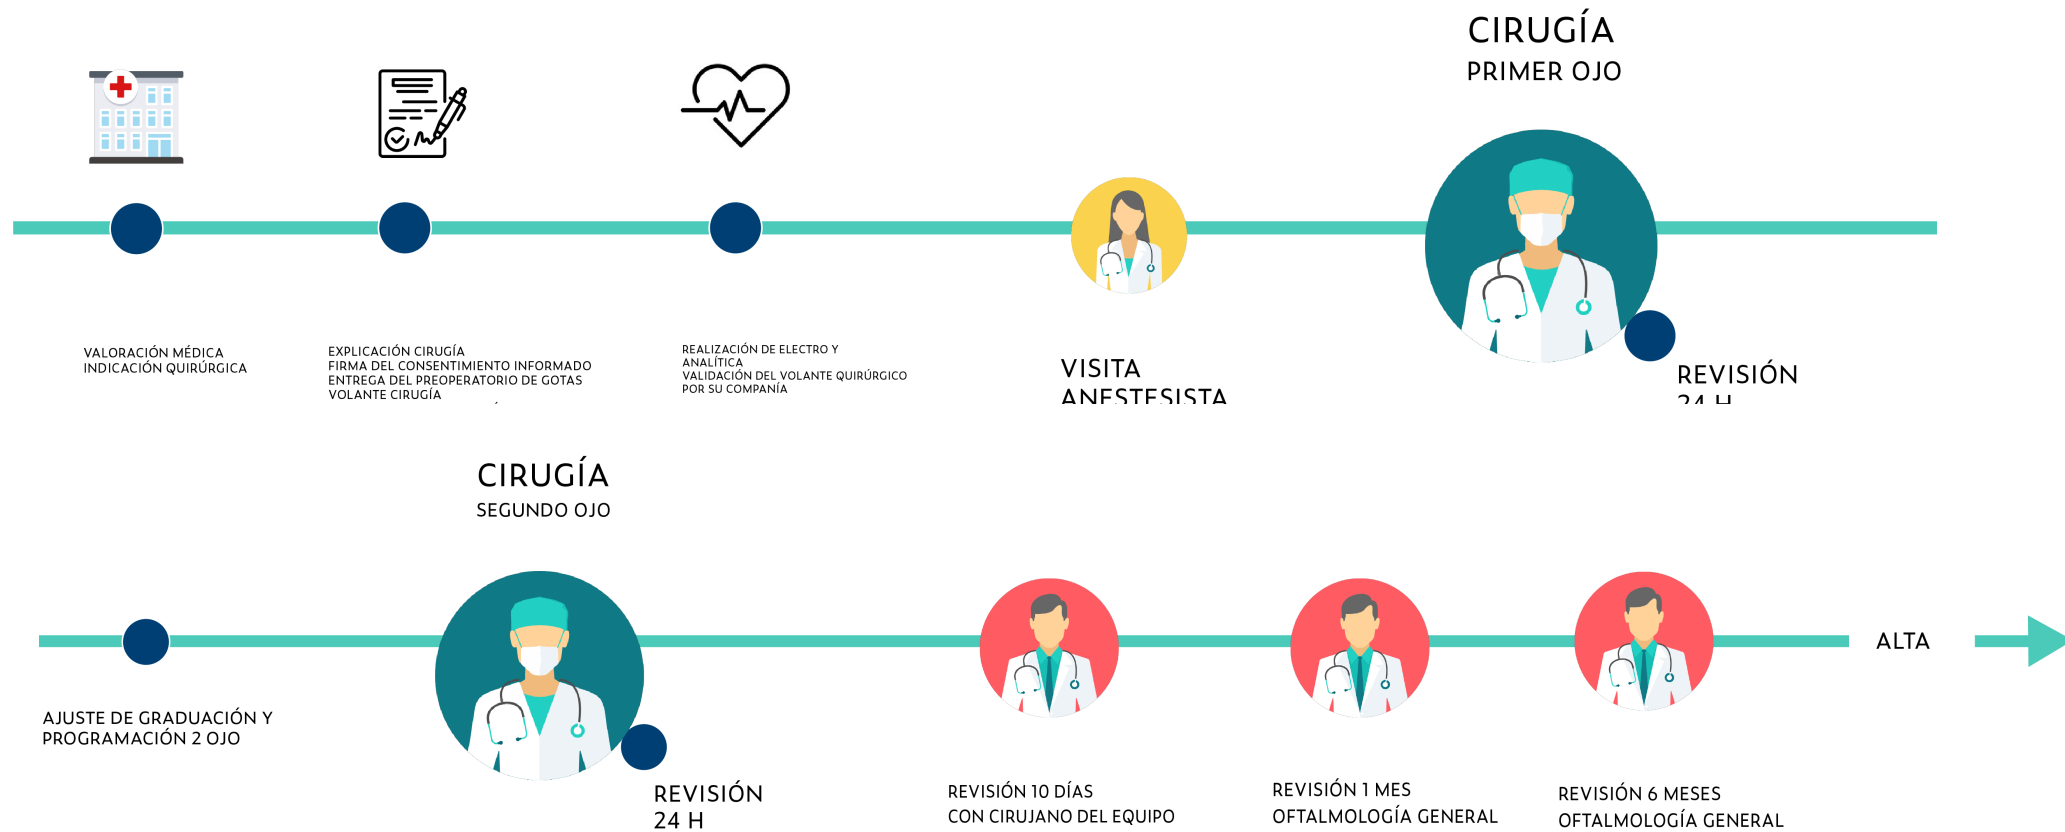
CIRUGÍA
PRIMER OJO

VALORACIÓN MÉDICA
INDICACIÓN QUIRÚRGICA

EXPLICACIÓN CIRUGÍA
FIRMA DEL CONSENTIMIENTO INFORMADO
ENTREGA DEL PREOPERATORIO DE GOTAS
VOLANTE CIRUGÍA

REALIZACIÓN DE ELECTRO Y
ANALÍTICA
VALIDACIÓN DEL VOLANTE QUIRÚRGICO
POR SU COMPAÑÍA

VISITA
ANESTESISTA

REVISIÓN
24 H

CIRUGÍA
SEGUNDO OJO

ALTA

AJUSTE DE GRADUACIÓN Y
PROGRAMACIÓN 2 OJO

REVISIÓN
24 H

REVISIÓN 10 DÍAS
CON CIRUJANO DEL EQUIPO

REVISIÓN 1 MES
OFTALMOLOGÍA GENERAL

REVISIÓN 6 MESES
OFTALMOLOGÍA GENERAL